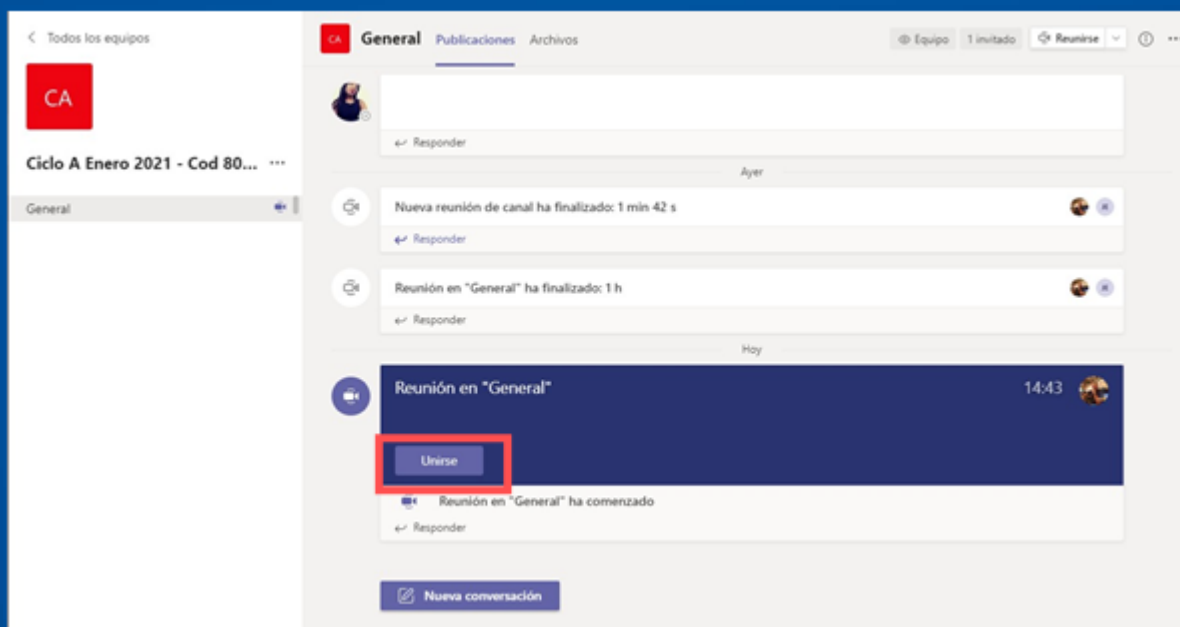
< Todos los equipos

CA

Ciclo A Enero 2021 - Cod 80... ···

General

CA General Publicaciones Archivos

Equipo 1 invitado Reunirse

Responder

Ayer

Nueva reunión de canal ha finalizado: 1 min 42 s

Responder

Reunión en "General" ha finalizado: 1 h

Responder

Hoy

Reunión en "General" 14:43

Unirse

Reunión en "General" ha comenzado

Responder

Nueva conversación